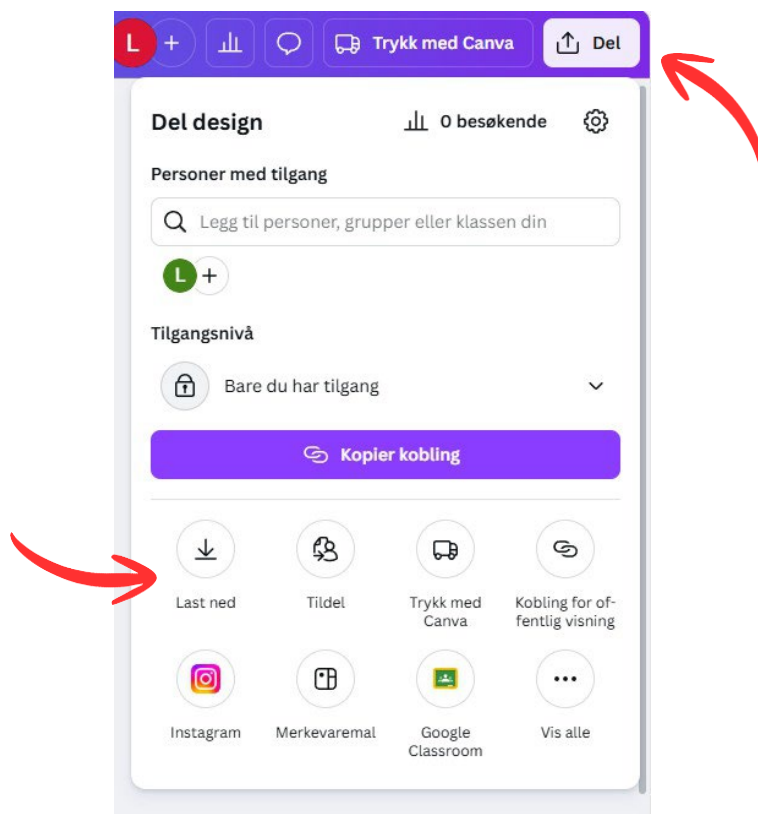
L + Trykk med Canva Del

Del design 0 besøkende

Personer med tilgang

Legg til personer, grupper eller klassen din

L +

Tilgangsnivå

Bare du har tilgang

Kopier kobling

Last ned

Tildel

Trykk med Canva

Kobling for offentlig visning

Instagram

Merkevaremal

Google Classroom

Vis alle